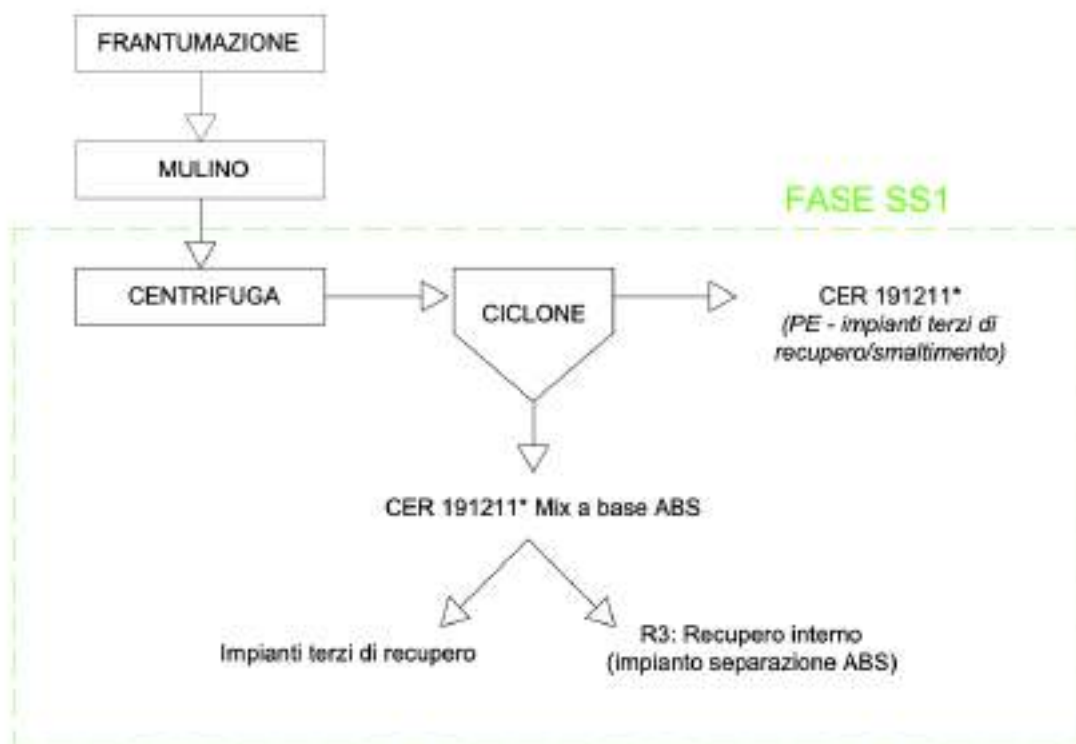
FRANTUMAZIONE

MULINO

FASE SS1

CENTRIFUGA

CICLONE

CER 191211*
(PE - impianti terzi di recupero/smaltimento)

CER 191211* Mix a base ABS

Impianti terzi di recupero

R3: Recupero interno
(impianto separazione ABS)